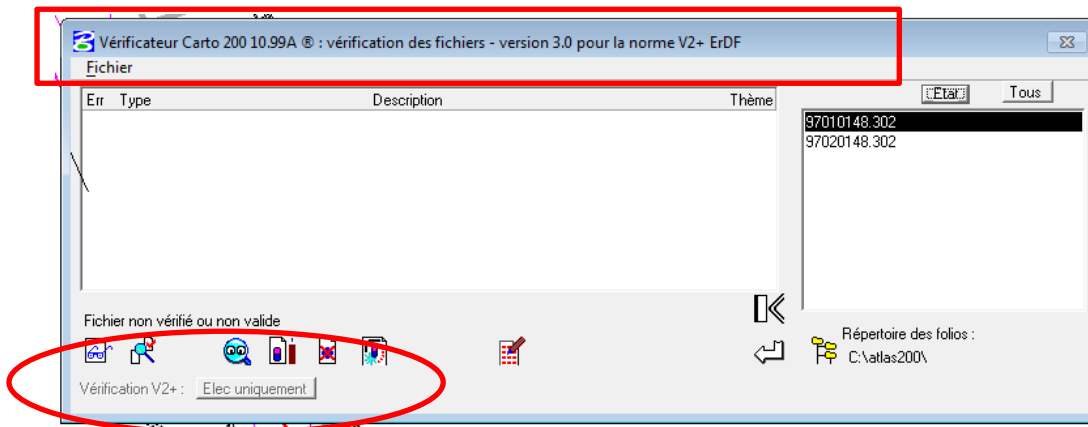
Vérificateur Carto 200 10.99A ® : vérification des fichiers - version 3.0 pour la norme V2+ ErDF
Fichier

| Err | Type | Description | Thème |
|---|---|---|---|

Etat
Tous
97010148.302
97020148.302

Fichier non vérifié ou non valide

Répertoire des folios :
C:\atlas200\

Vérification V2+ : Elec uniquement